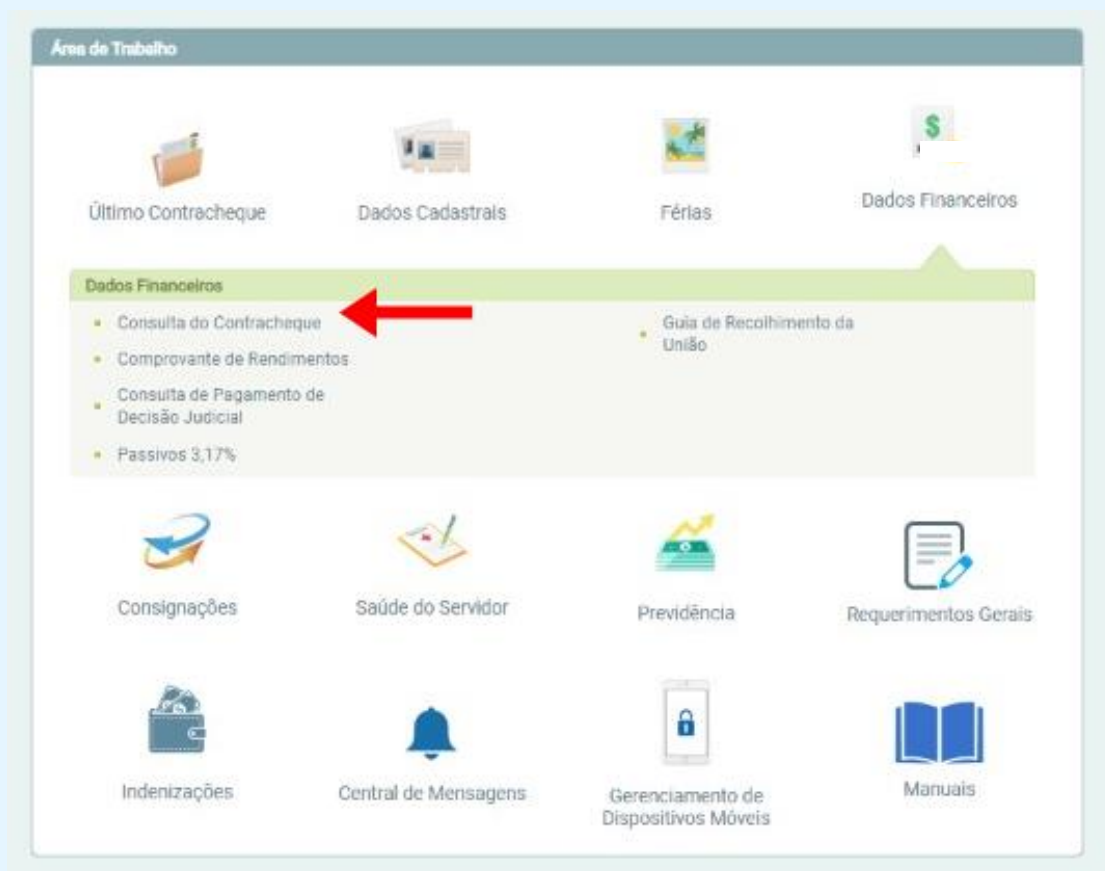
Área de Trabalho

Último Contracheque

Dados Cadastrais

Férias

Dados Financeiros

Dados Financeiros

Consulta do Contracheque

Comprovante de Rendimentos

Consulta de Pagamento de Decisão Judicial

Passivos 3,17%

Guia de Recolhimento da União

Consignações

Saúde do Servidor

Previdência

Requerimentos Gerais

Indenizações

Central de Mensagens

Gerenciamento de Dispositivos Móveis

Manuais